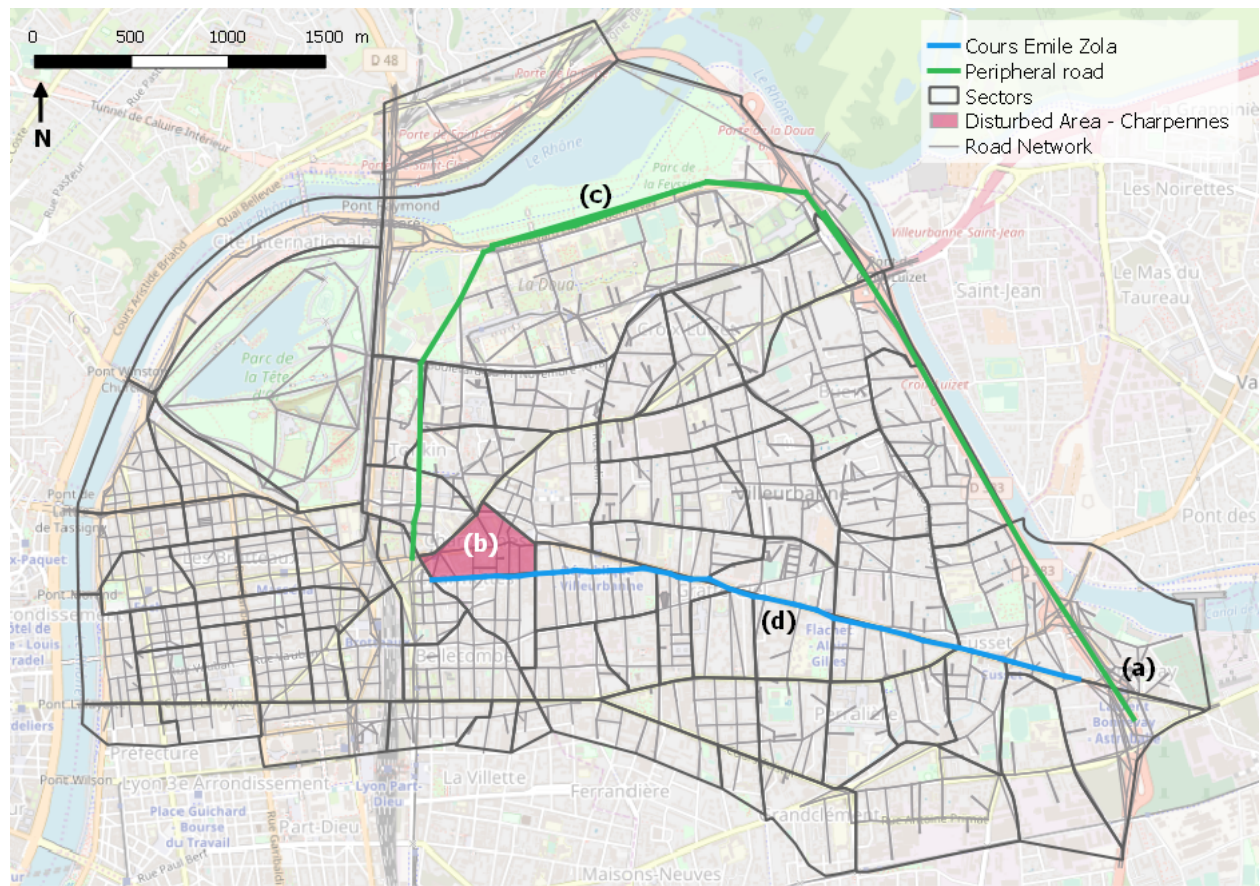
0 500 1000 1500 m

N

Cours Emile Zola
Peripheral road
Sectors
Disturbed Area - Charpennes
Road Network

(c)
(b)
(d)
(a)

D 48
Porte de la Doua
Le Rhône
Parc de la Feyssine
Pont Raymond
Cité Internationale
Tunnel de Caluire Intérieur
Quai Bellevue
Rue Pasteur
Cours Aristide Briand
La Doua
Croix-Luizet
Villeurbanne Saint-Jean
Les Noirettes
Saint-Jean
Le Mas du Taureau
Parc de la Tête d'Or
Pont Winston Churchill
Tonkin
Buers
Villeurbanne
D 383
Pont des
Pont de Lattre de Tassigny
Les Brotteaux
Charpennes
Gratte-Ciel
Flachet - Alain Gilles
Cusset
Laurent Bonnevay - Astroballe
Pont Morand
Belle Pierre
Brotteaux
Bellecombe
Perralière
Pont Lafayette
Préfecture
Pont Wilson
Lyon 3e Arrondissement
Lyon Part-Dieu
La Villette
Ferrandière
Place Guichard Bourse du Travail
Part-Dieu
Grandclément
Maisons-Neuves
Rue Paul Bert
Rue Garibaldi
Hôtel de Ville - Louis Pradel
Cordeliers